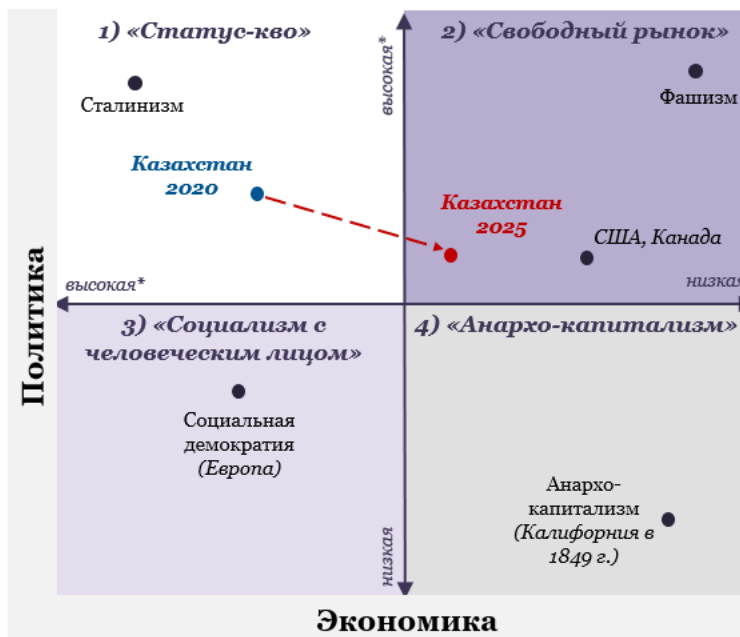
1) «Статус-кво»

2) «Свободный рынок»

высокая*

Сталинизм

Фашизм

Казахстан 2020

Казахстан 2025

США, Канада

высокая*

низкая

Политика

3) «Социализм с человеческим лицом»

4) «Анархо-капитализм»

Социальная демократия (Европа)

Анархо-капитализм (Калифорния в 1849 г.)

низкая

Экономика